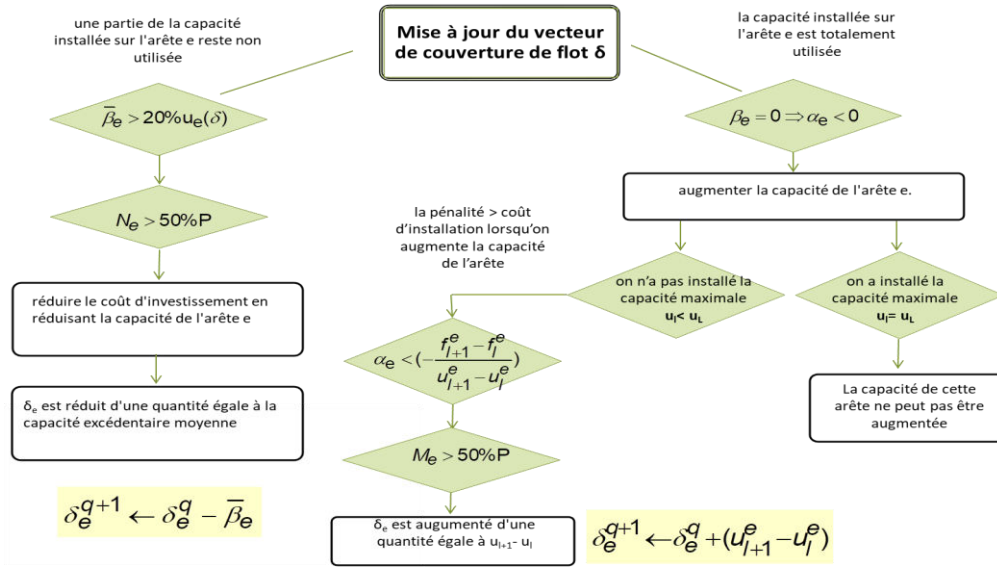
Mise à jour du vecteur de couverture de flot δ

une partie de la capacité installée sur l'arête e reste non utilisée

la capacité installée sur l'arête e est totalement utilisée

$\overline{\beta}_e > 20\% u_e(\delta)$

$\beta_e = 0 \Rightarrow \alpha_e < 0$

augmenter la capacité de l'arête e.

$N_e > 50\% P$

la pénalité > coût d'installation lorsqu'on augmente la capacité de l'arête

on n'a pas installé la capacité maximale $u_l < u_L$

on a installé la capacité maximale $u_l = u_L$

réduire le coût d'investissement en réduisant la capacité de l'arête e

$\alpha_e < (-\frac{f_{l+1}^e - f_l^e}{u_{l+1}^e - u_l^e})$

La capacité de cette arête ne peut pas être augmentée

$\delta_e$ est réduit d'une quantité égale à la capacité excédentaire moyenne

$M_e > 50\% P$

$\delta_e^{q+1} \leftarrow \delta_e^q - \overline{\beta}_e$

$\delta_e$ est augumenté d'une quantité égale à $u_{l+1}$- $u_l$

$\delta_e^{q+1} \leftarrow \delta_e^q + (u_{l+1}^e - u_l^e)$